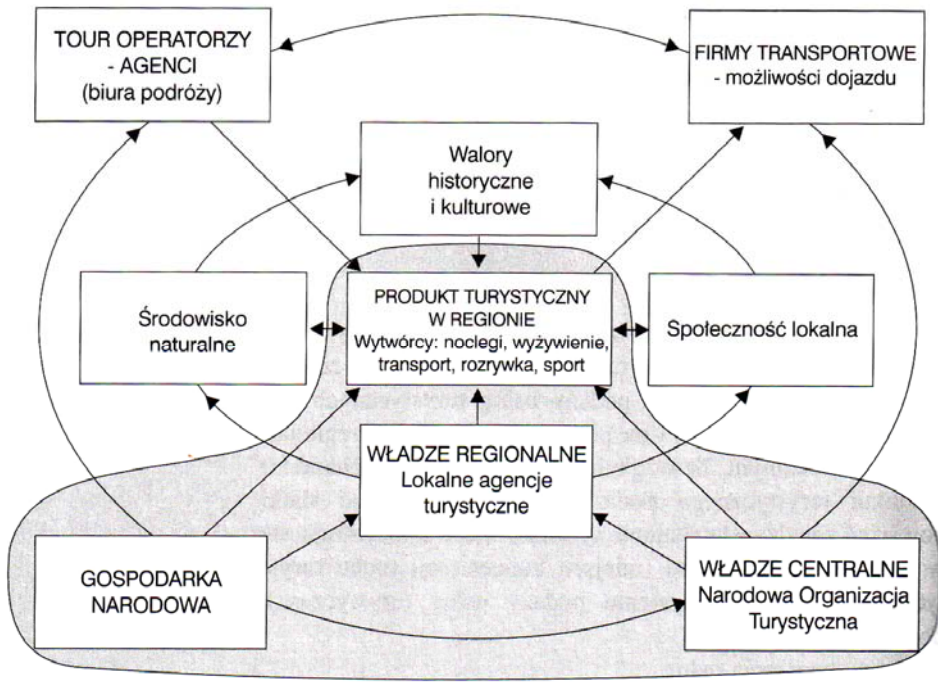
TOUR OPERATORZY - AGENCI (biura podróży)

FIRMY TRANSPORTOWE - możliwości dojazdu

Walory historyczne i kulturowe

Środowisko naturalne

PRODUKT TURYSTYCZNY W REGIONIE
Wytwórcy: noclegi, wyżywienie, transport, rozrywka, sport

Społeczność lokalna

WŁADZE REGIONALNE
Lokalne agencje turystyczne

GOSPODARKA NARODOWA

WŁADZE CENTRALNE
Narodowa Organizacja Turystyczna